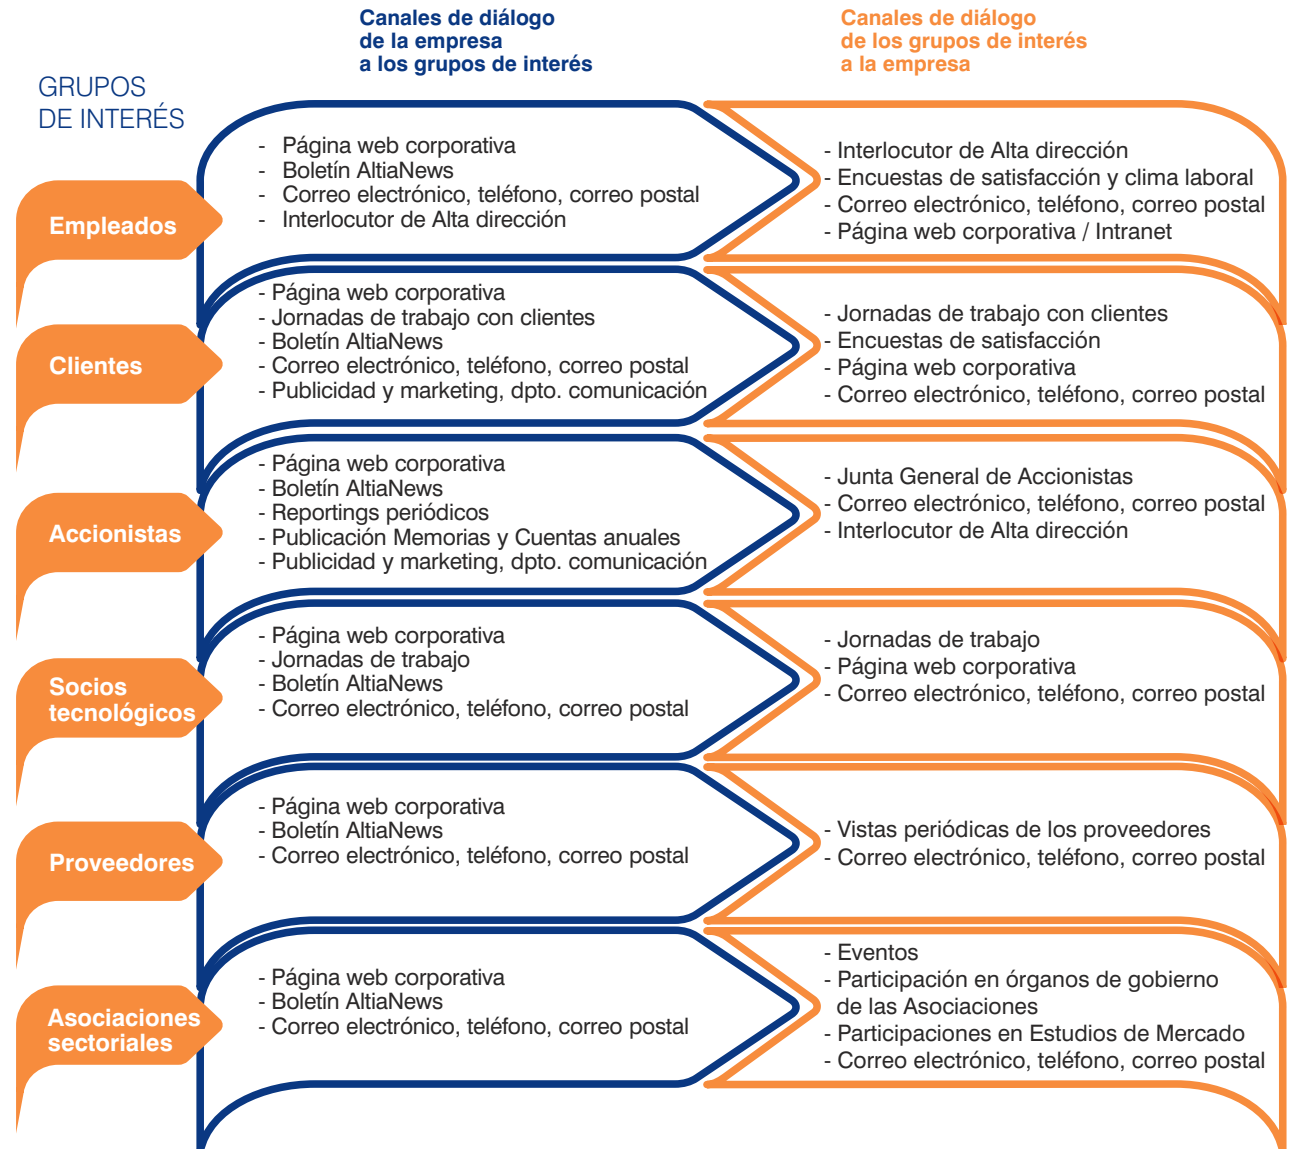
Canales de diálogo de la empresa a los grupos de interés

Canales de diálogo de los grupos de interés a la empresa

GRUPOS DE INTERÉS

Empleados

- Página web corporativa
- Boletín AltiaNews
- Correo electrónico, teléfono, correo postal
- Interlocutor de Alta dirección

- Interlocutor de Alta dirección
- Encuestas de satisfacción y clima laboral
- Correo electrónico, teléfono, correo postal
- Página web corporativa / Intranet

Clientes

- Página web corporativa
- Jornadas de trabajo con clientes
- Boletín AltiaNews
- Correo electrónico, teléfono, correo postal
- Publicidad y marketing, dpto. comunicación

- Jornadas de trabajo con clientes
- Encuestas de satisfacción
- Página web corporativa
- Correo electrónico, teléfono, correo postal

Accionistas

- Página web corporativa
- Boletín AltiaNews
- Reportings periódicos
- Publicación Memorias y Cuentas anuales
- Publicidad y marketing, dpto. comunicación

- Junta General de Accionistas
- Correo electrónico, teléfono, correo postal
- Interlocutor de Alta dirección

Socios tecnológicos

- Página web corporativa
- Jornadas de trabajo
- Boletín AltiaNews
- Correo electrónico, teléfono, correo postal

- Jornadas de trabajo
- Página web corporativa
- Correo electrónico, teléfono, correo postal

Proveedores

- Página web corporativa
- Boletín AltiaNews
- Correo electrónico, teléfono, correo postal

- Vistas periódicas de los proveedores
- Correo electrónico, teléfono, correo postal

Asociaciones sectoriales

- Página web corporativa
- Boletín AltiaNews
- Correo electrónico, teléfono, correo postal

- Eventos
- Participación en órganos de gobierno de las Asociaciones
- Participaciones en Estudios de Mercado
- Correo electrónico, teléfono, correo postal